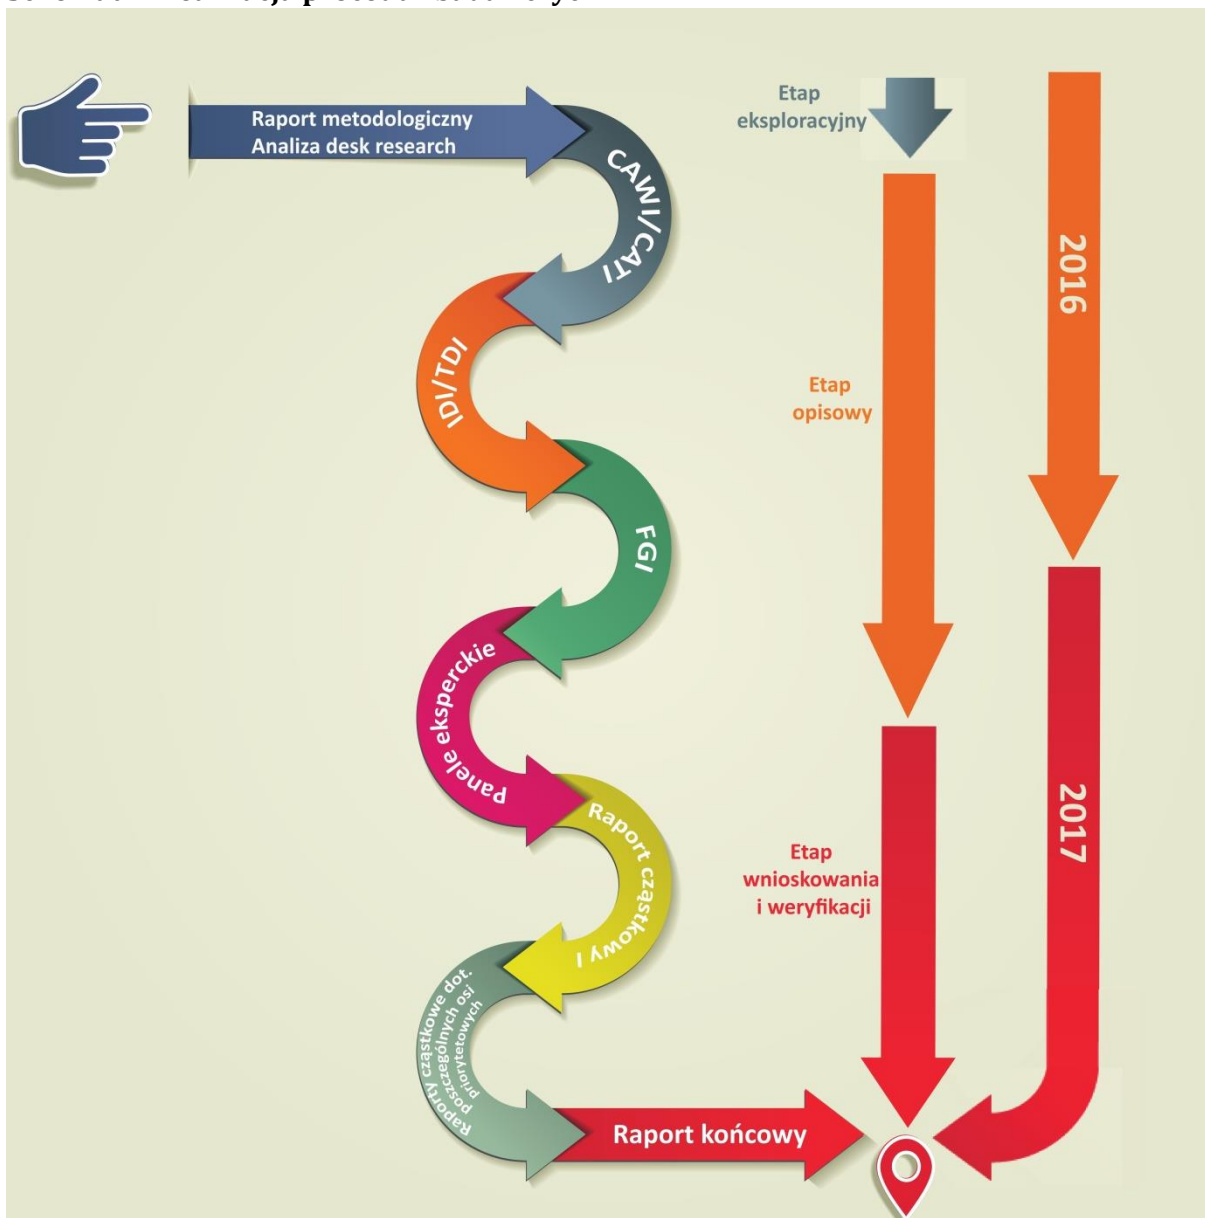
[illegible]

Raport metodologiczny
Analiza desk research

CAWI/CATI

IDI/TDI

FGI

Panele eksperckie

Raport cząstkowy I

Raporty cząstkowe dot. poszczególnych osi priorytetowych

Raport końcowy

Etap eksploracyjny

Etap opisowy

Etap wnioskowania i weryfikacji

2016

2017